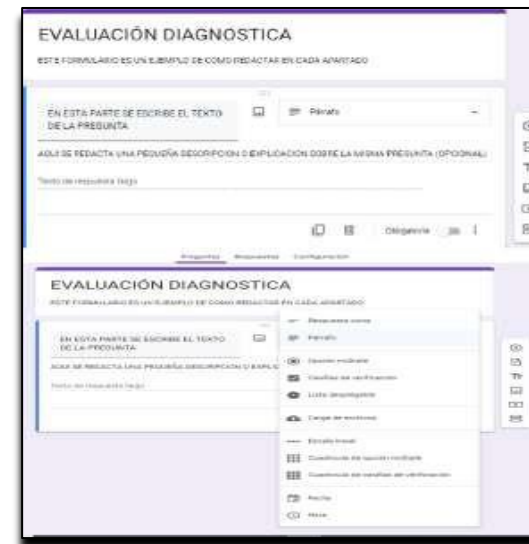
EVALUACIÓN DIAGNOSTICA

ESTE FORMULARIO ES UN EJEMPLO DE COMO REDACTAR EN CADA APARTADO

EN ESTA PARTE SE ESCRIBE EL TEXTO DE LA PREGUNTA

Párrafo

AQUI SE REDACTA UNA PEQUEÑA DESCRIPCION O EXPLICACION SOBRE LA MISMA PREGUNTA (OPCIONAL)

Texto de respuesta largo

Obligatoria

Preguntas Respuestas Configuración

EVALUACIÓN DIAGNOSTICA

ESTE FORMULARIO ES UN EJEMPLO DE COMO REDACTAR EN CADA APARTADO

EN ESTA PARTE SE ESCRIBE EL TEXTO DE LA PREGUNTA

AQUI SE REDACTA UNA PEQUEÑA DESCRIPCION O EXPLIC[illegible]

Texto de respuesta largo

Respuesta corta
Párrafo
Opción múltiple
Casillas de verificación
Lista desplegable
Carga de archivos
Escala lineal
Cuadrícula de opción múltiple
Cuadrícula de casillas de verificación
Fecha
Hora